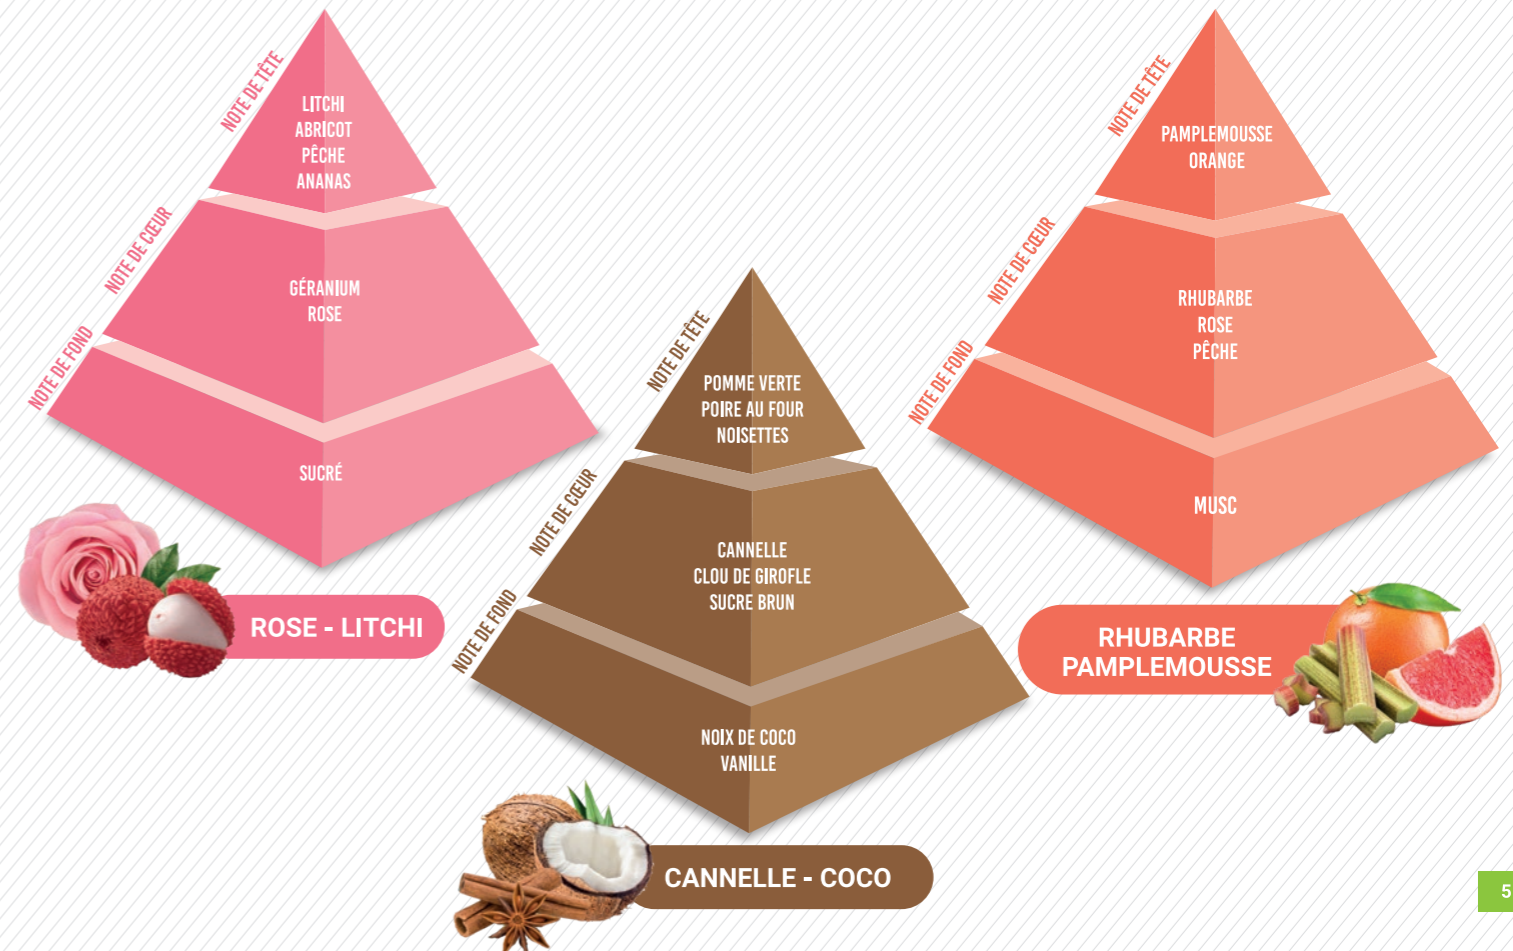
NOTE DE TÊTE
LITCHI
ABRICOT
PÊCHE
ANANAS

NOTE DE CŒUR
GÉRANIUM
ROSE

NOTE DE FOND
SUCRÉ

ROSE - LITCHI

NOTE DE TÊTE
POMME VERTE
POIRE AU FOUR
NOISETTES

NOTE DE CŒUR
CANNELLE
CLOU DE GIROFLE
SUCRE BRUN

NOTE DE FOND
NOIX DE COCO
VANILLE

CANNELLE - COCO

NOTE DE TÊTE
PAMPLEMOUSSE
ORANGE

NOTE DE CŒUR
RHUBARBE
ROSE
PÊCHE

NOTE DE FOND
MUSC

RHUBARBE
PAMPLEMOUSSE

5